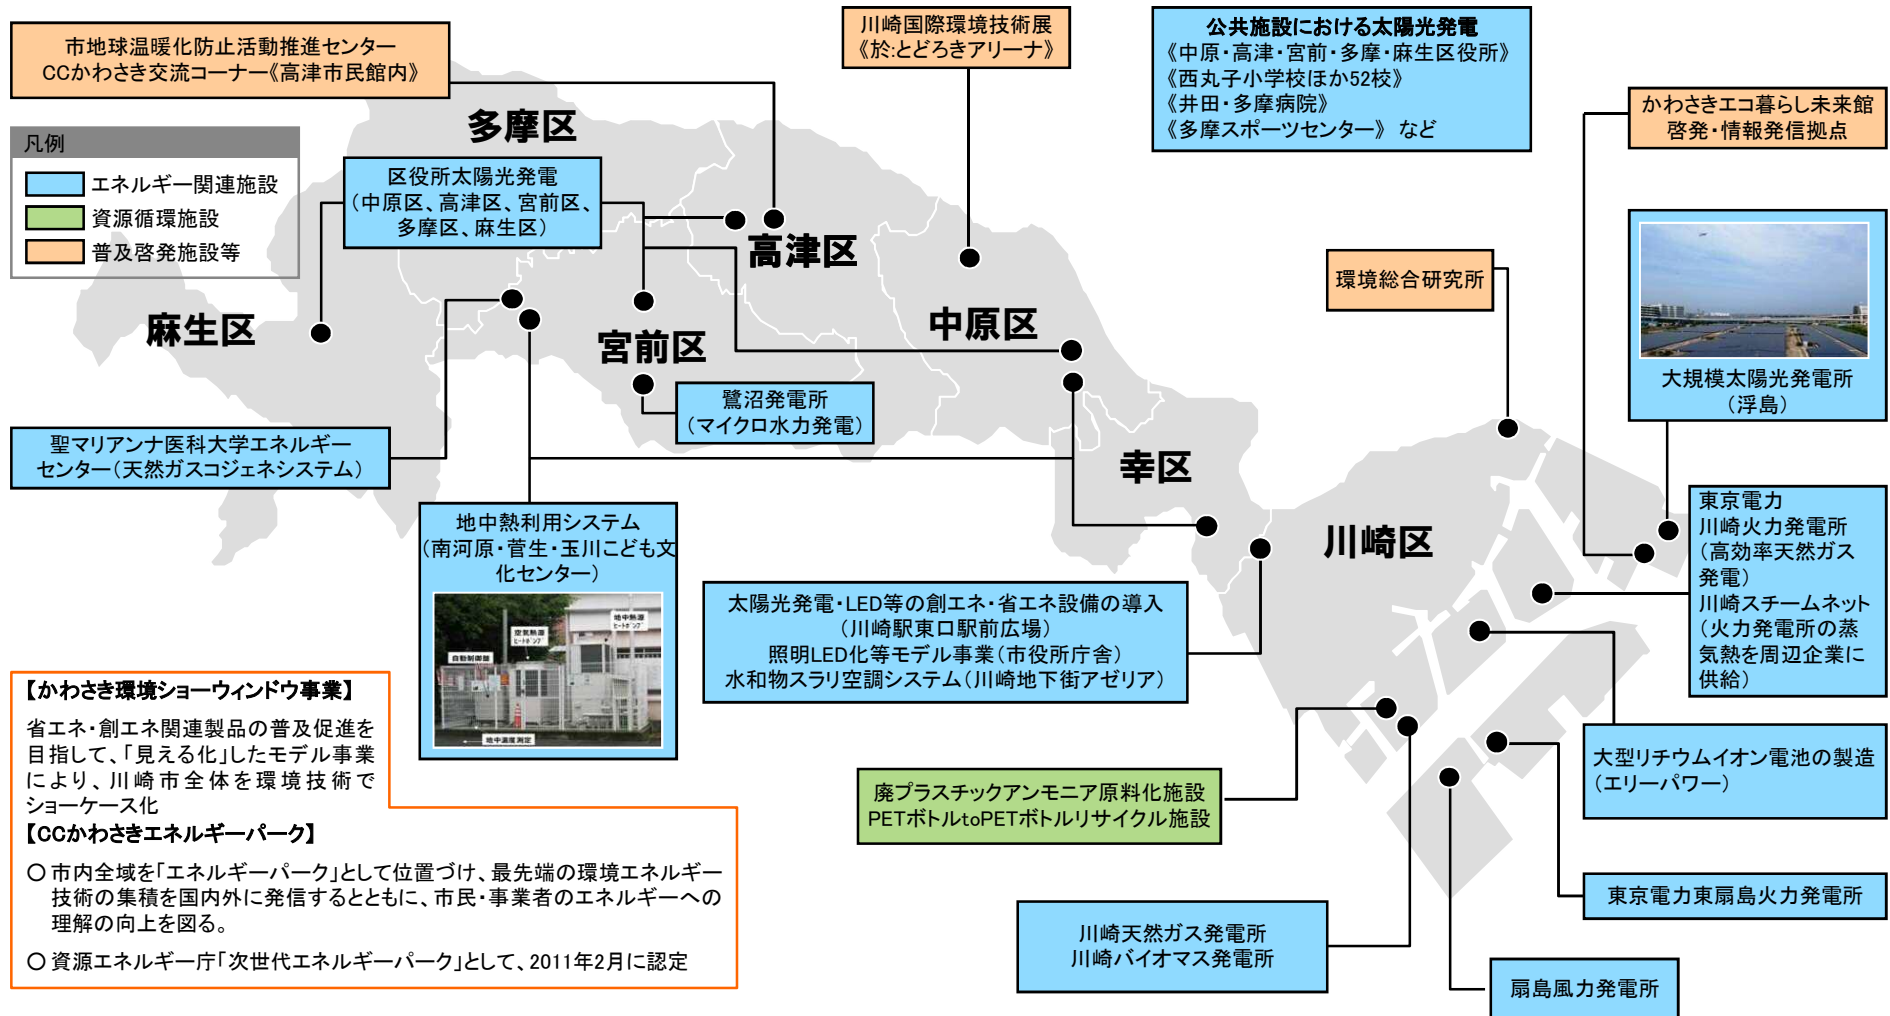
市地球温暖化防止活動推進センター
CCかわさき交流コーナー《高津市民館内》

川崎国際環境技術展
《於:とどろきアリーナ》

公共施設における太陽光発電
《中原・高津・宮前・多摩・麻生区役所》
《西丸子小学校ほか52校》
《井田・多摩病院》
《多摩スポーツセンター》 など

かわさきエコ暮らし未来館
啓発・情報発信拠点

凡例
エネルギー関連施設
資源循環施設
普及啓発施設等

多摩区

区役所太陽光発電
(中原区、高津区、宮前区、多摩区、麻生区)

高津区

中原区

環境総合研究所

麻生区

宮前区

鷺沼発電所
(マイクロ水力発電)

大規模太陽光発電所
(浮島)

聖マリアンナ医科大学エネルギーセンター(天然ガスコジェネシステム)

幸区

地中熱利用システム
(南河原・菅生・玉川こども文化センター)

川崎区

東京電力
川崎火力発電所
(高効率天然ガス発電)
川崎スチームネット
(火力発電所の蒸気熱を周辺企業に供給)

太陽光発電・LED等の創エネ・省エネ設備の導入
(川崎駅東口駅前広場)
照明LED化等モデル事業(市役所庁舎)
水和物スラリ空調システム(川崎地下街アゼリア)

【かわさき環境ショーウィンドウ事業】
省エネ・創エネ関連製品の普及促進を目指して、「見える化」したモデル事業により、川崎市全体を環境技術でショーケース化
【CCかわさきエネルギーパーク】
○ 市内全域を「エネルギーパーク」として位置づけ、最先端の環境エネルギー技術の集積を国内外に発信するとともに、市民・事業者のエネルギーへの理解の向上を図る。
○ 資源エネルギー庁「次世代エネルギーパーク」として、2011年2月に認定

廃プラスチックアンモニア原料化施設
PETボトルtoPETボトルリサイクル施設

大型リチウムイオン電池の製造
(エリーパワー)

東京電力東扇島火力発電所

川崎天然ガス発電所
川崎バイオマス発電所

扇島風力発電所